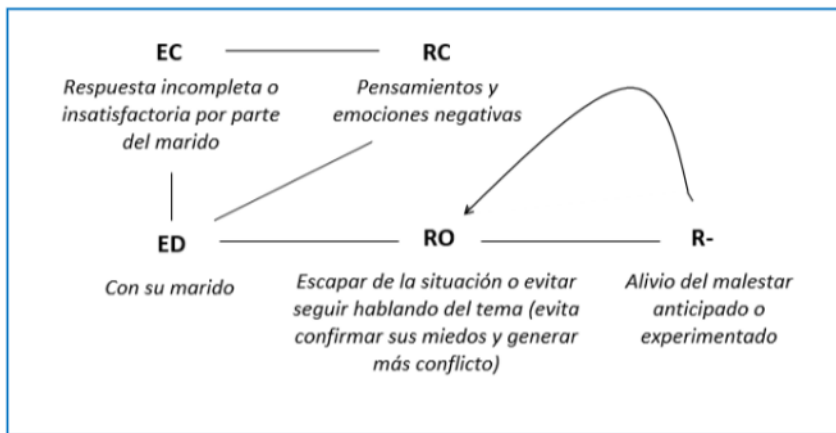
EC

Respuesta incompleta o insatisfactoria por parte del marido

RC

Pensamientos y emociones negativas

ED

Con su marido

RO

Escapar de la situación o evitar seguir hablando del tema (evita confirmar sus miedos y generar más conflicto)

R-

Alivio del malestar anticipado o experimentado